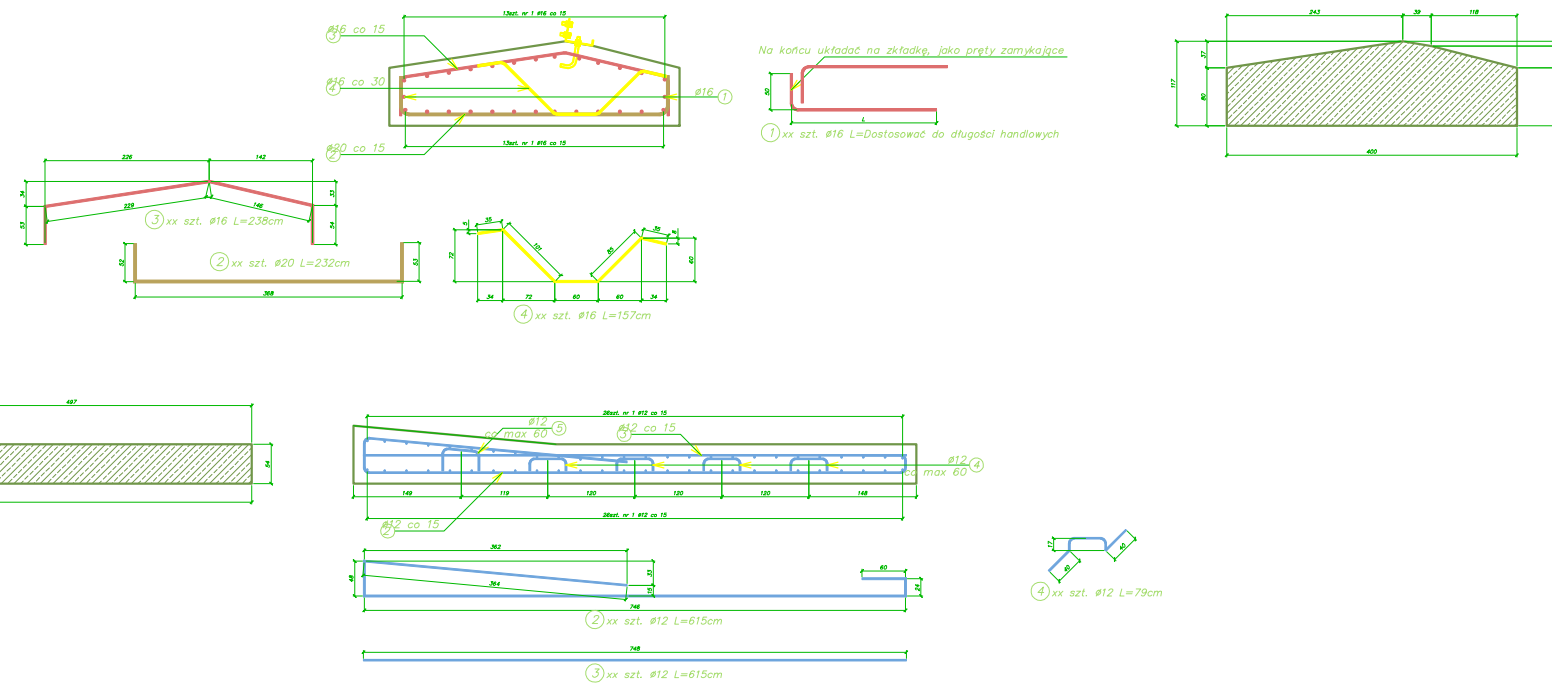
13szt. nr 1 ø16 co 15
3 ø16 co 15
4 ø16 co 30
ø16 1
2 ø20 co 15
13szt. nr 1 ø16 co 15

Na końcu układać na zkładkę, jako pręty zamykające
50
L
1 xx szt. ø16 L=Dostosować do długości handlowych

243 39 118
37
117
80
400

226 142
34
53
239
146
33
54
3 xx szt. ø16 L=238cm
52
2 xx szt. ø20 L=232cm
53
368

35
6
72
101
85
15
6
40
34 72 60 60 34
4 xx szt. ø16 L=157cm

497
54

26szt. nr 1 ø12 co 15
ø12 co max 60 5
3 ø12 co 15
ø12 4 co max 60
149 119 120 120 120 148
2 ø12 co 15
26szt. nr 1 ø12 co 15

362
48
33
364
15
746
60
24
2 xx szt. ø12 L=615cm

17
40
40
4 xx szt. ø12 L=79cm

746
3 xx szt. ø12 L=615cm